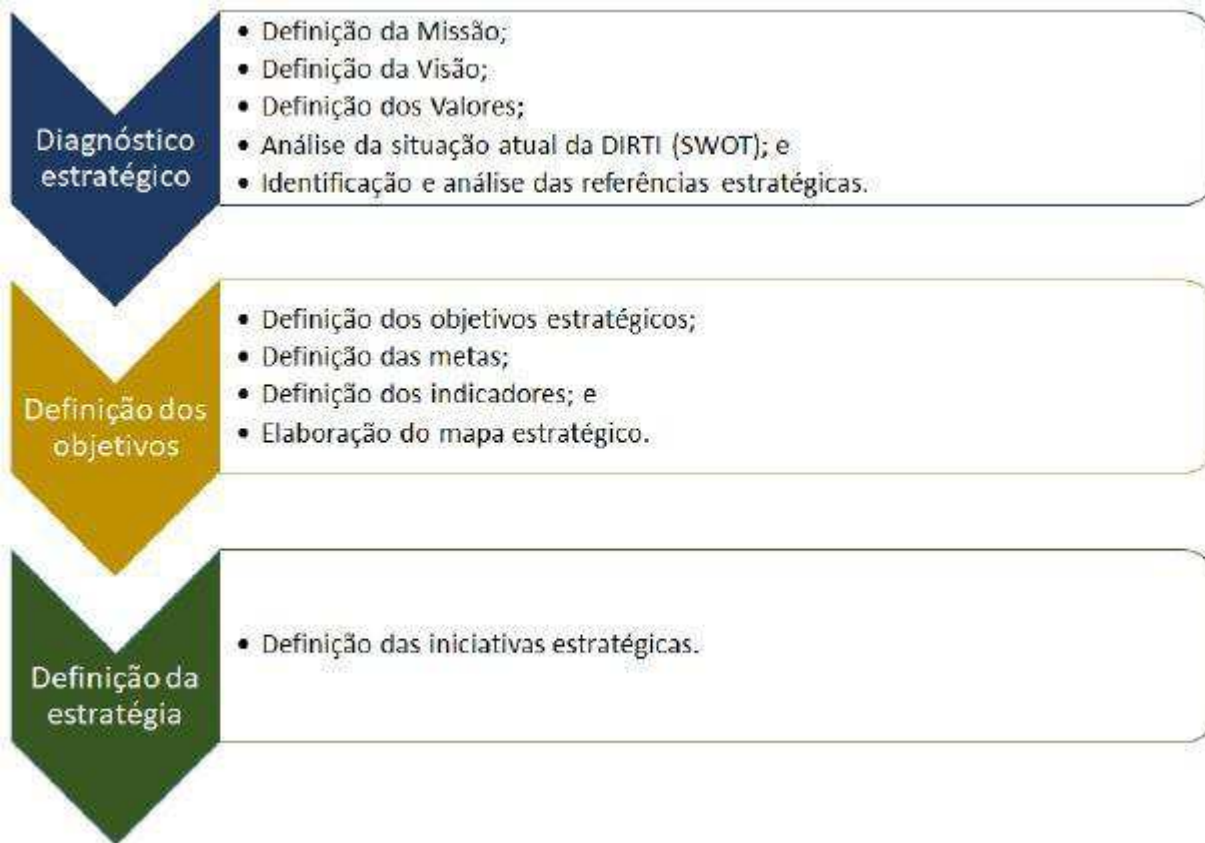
Diagnóstico estratégico

• Definição da Missão;
• Definição da Visão;
• Definição dos Valores;
• Análise da situação atual da DIRTI (SWOT); e
• Identificação e análise das referências estratégicas.

Definição dos objetivos

• Definição dos objetivos estratégicos;
• Definição das metas;
• Definição dos indicadores; e
• Elaboração do mapa estratégico.

Definição da estratégia

• Definição das iniciativas estratégicas.